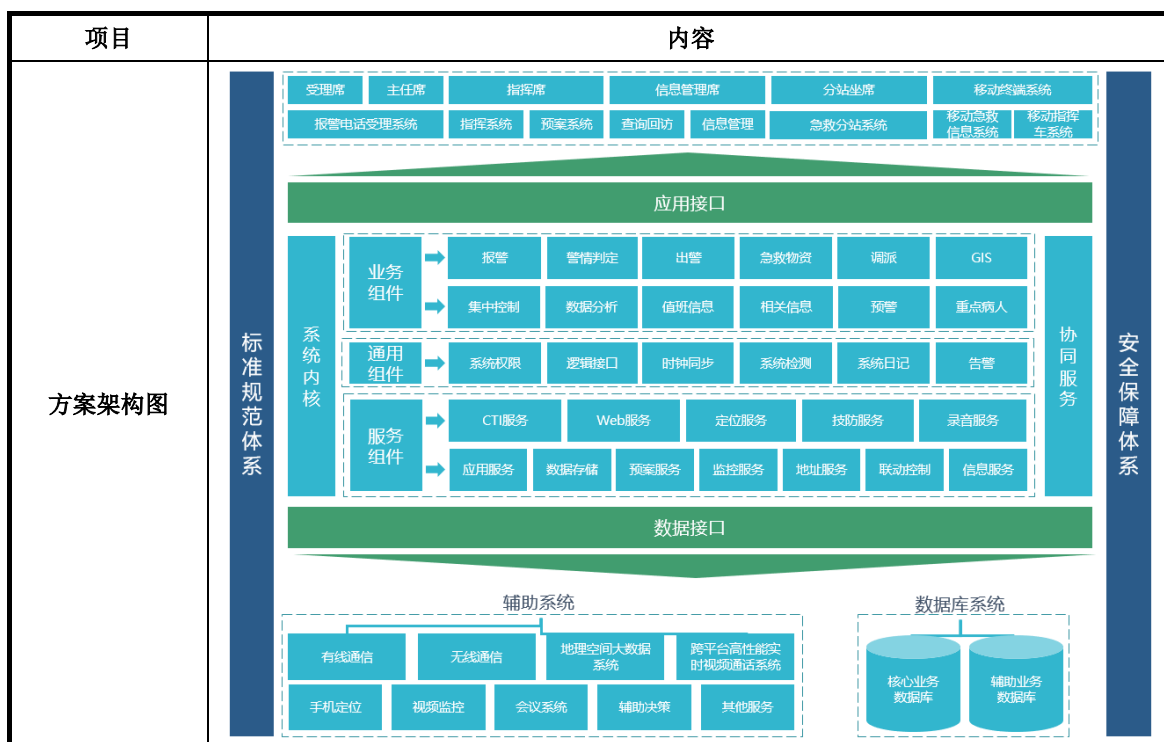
| 项目 | 内容 |
|---|---|
| 方案架构图 | |

标准规范体系

受理席 主任席 指挥席 信息管理席 分站坐席 移动终端系统

报警电话受理系统 指挥系统 预案系统 查询回访 信息管理 急救分站系统 移动急救信息系统 移动指挥车系统

应用接口

系统内核

业务组件

报警 警情判定 出警 急救物资 调派 GIS

集中控制 数据分析 值班信息 相关信息 预警 重点病人

通用组件

系统权限 逻辑接口 时钟同步 系统检测 系统日记 告警

服务组件

CTI服务 Web服务 定位服务 技防服务 录音服务

应用服务 数据存储 预案服务 监控服务 地址服务 联动控制 信息服务

协同服务

数据接口

辅助系统

有线通信 无线通信 地理空间大数据系统 跨平台高性能实时视频通话系统

手机定位 视频监控 会议系统 辅助决策 其他服务

数据库系统

核心业务数据库 辅助业务数据库

安全保障体系